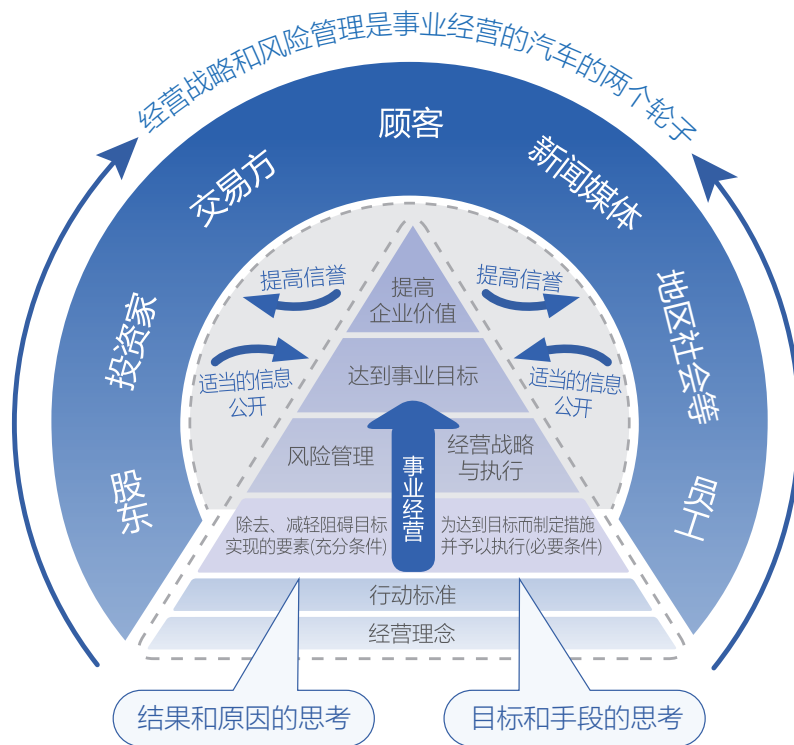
经营战略和风险管理是事业经营的汽车的两个轮子

顾客
交易方
新闻媒体
投资家
地区社会等
股东
员工

提高信誉
提高信誉
提高企业价值
适当的信息公开
达到事业目标
适当的信息公开
风险管理
事业经营
经营战略与执行
除去、减轻阻碍目标实现的要素(充分条件)
为达到目标而制定措施并予以执行(必要条件)
行动标准
经营理念

结果和原因的思考
目标和手段的思考